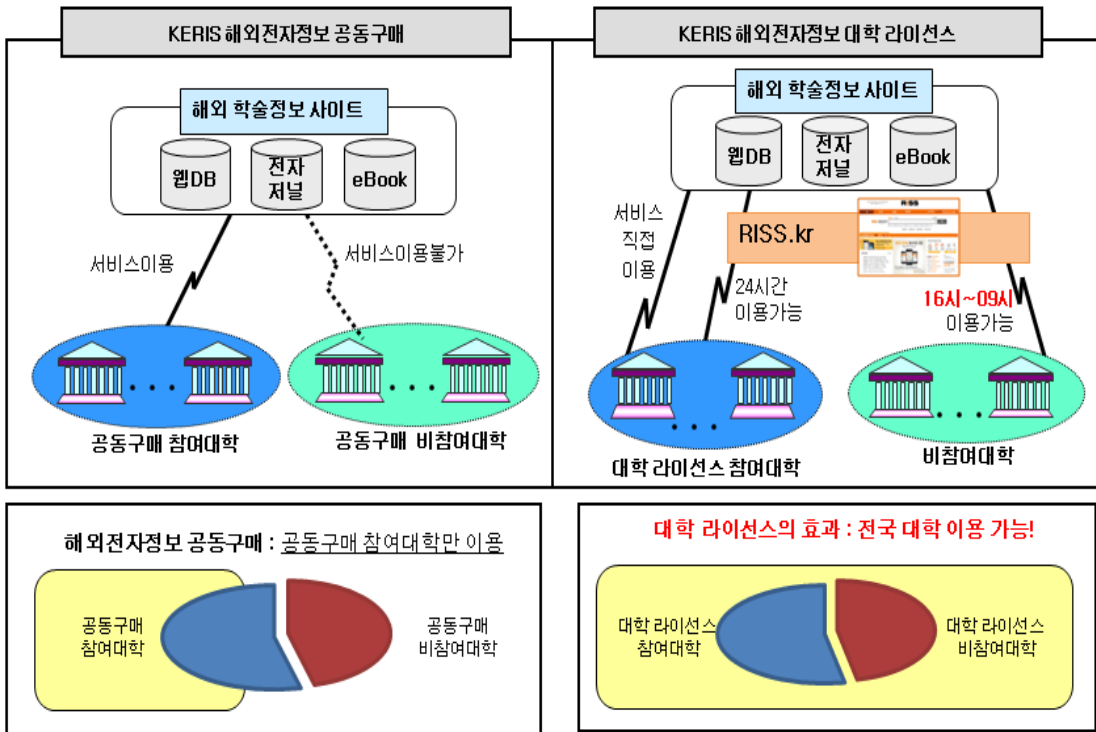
KERIS 해외전자정보 공동구매

해외 학술정보 사이트

웹DB

전자 저널

eBook

서비스이용

서비스이용불가

· · ·

· · ·

공동구매 참여대학

공동구매 비참여대학

KERIS 해외전자정보 대학 라이선스

해외 학술정보 사이트

웹DB

전자 저널

eBook

서비스 직접 이용

RISS.kr

RISS

24시간 이용가능

16시~09시 이용가능

· · ·

· · ·

대학 라이선스 참여대학

비참여대학

해외전자정보 공동구매 : 공동구매 참여대학만 이용

공동구매 참여대학

공동구매 비참여대학

대학 라이선스의 효과 : 전국 대학 이용 가능!

대학 라이선스 참여대학

대학 라이선스 비참여대학